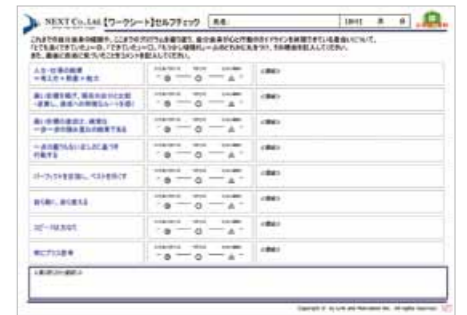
NEXT Co.,Ltd.【ワークシート】セルフチェック　氏名：　　　　　20 年　月　日

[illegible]

| | | |
|---|---|---|
| 人生・仕事の成果 = 考え方 × 熱意 × 能力 | ◎ ― ○ ― △ | 記載欄 |
| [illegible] | ◎ ― ○ ― △ | 記載欄 |
| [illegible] | ◎ ― ○ ― △ | 記載欄 |
| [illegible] | ◎ ― ○ ― △ | 記載欄 |
| パーフェクトを目指し、ベストを尽くす | ◎ ― ○ ― △ | 記載欄 |
| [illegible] | ◎ ― ○ ― △ | 記載欄 |
| スピードは力なり | ◎ ― ○ ― △ | 記載欄 |
| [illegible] | ◎ ― ○ ― △ | 記載欄 |

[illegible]

Copyright © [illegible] All rights reserved.